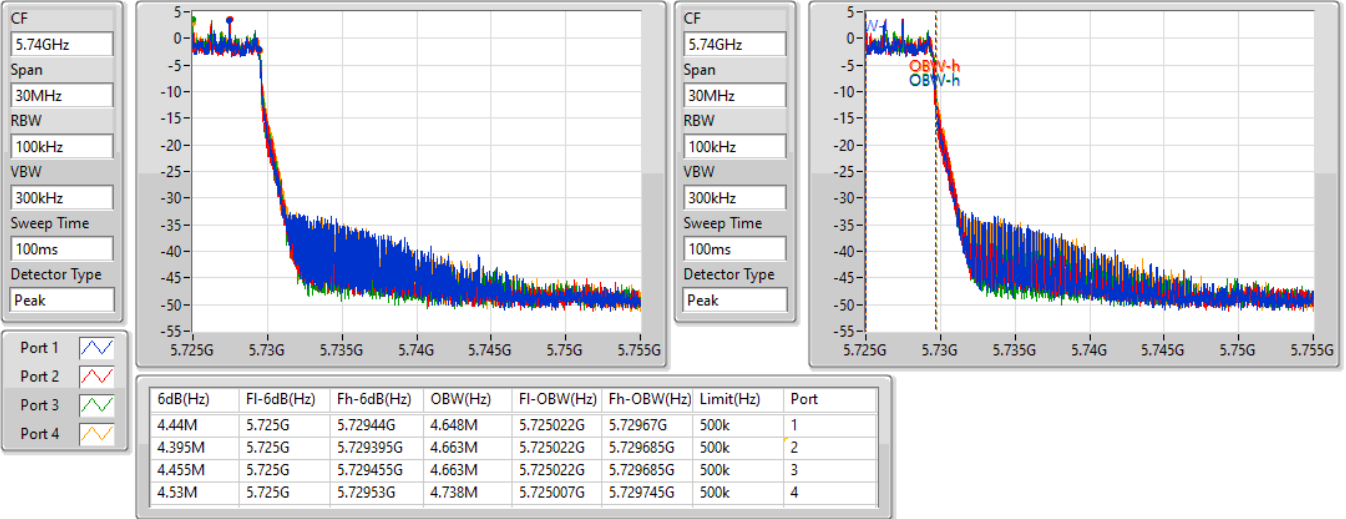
CF
5.74GHz
Span
30MHz
RBW
100kHz
VBW
300kHz
Sweep Time
100ms
Detector Type
Peak

Port 1
Port 2
Port 3
Port 4

5 0 -5 -10 -15 -20 -25 -30 -35 -40 -45 -50 -55
5.725G 5.73G 5.735G 5.74G 5.745G 5.75G 5.755G

CF
5.74GHz
Span
30MHz
RBW
100kHz
VBW
300kHz
Sweep Time
100ms
Detector Type
Peak

W-l
OBW-h
OBW-h
5 0 -5 -10 -15 -20 -25 -30 -35 -40 -45 -50 -55
5.725G 5.73G 5.735G 5.74G 5.745G 5.75G 5.755G

| 6dB(Hz) | Fl-6dB(Hz) | Fh-6dB(Hz) | OBW(Hz) | Fl-OBW(Hz) | Fh-OBW(Hz) | Limit(Hz) | Port |
|---|---|---|---|---|---|---|---|
| 4.44M | 5.725G | 5.72944G | 4.648M | 5.725022G | 5.72967G | 500k | 1 |
| 4.395M | 5.725G | 5.729395G | 4.663M | 5.725022G | 5.729685G | 500k | 2 |
| 4.455M | 5.725G | 5.729455G | 4.663M | 5.725022G | 5.729685G | 500k | 3 |
| 4.53M | 5.725G | 5.72953G | 4.738M | 5.725007G | 5.729745G | 500k | 4 |